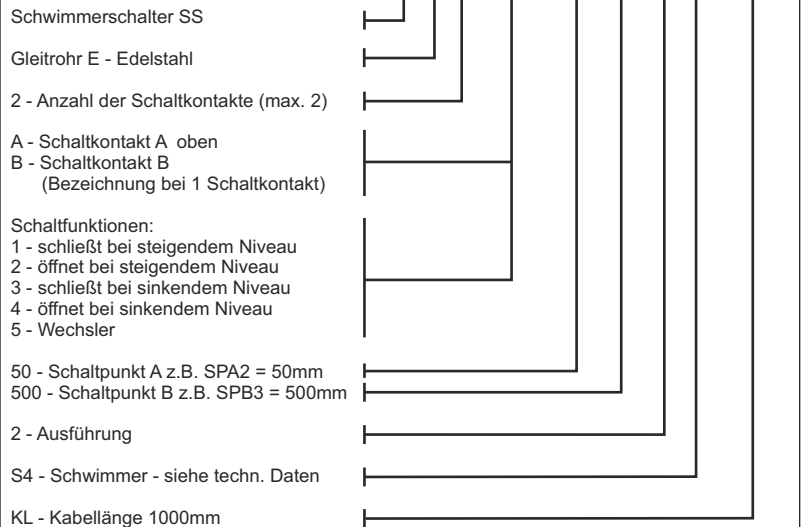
Schwimmerschalter SS

Gleitrohr E - Edelstahl

2 - Anzahl der Schaltkontakte (max. 2)

A - Schaltkontakt A oben
B - Schaltkontakt B
(Bezeichnung bei 1 Schaltkontakt)

Schaltfunktionen:
1 - schließt bei steigendem Niveau
2 - öffnet bei steigendem Niveau
3 - schließt bei sinkendem Niveau
4 - öffnet bei sinkendem Niveau
5 - Wechsler

50 - Schaltpunkt A z.B. SPA2 = 50mm
500 - Schaltpunkt B z.B. SPB3 = 500mm

2 - Ausführung

S4 - Schwimmer - siehe techn. Daten

KL - Kabellänge 1000mm